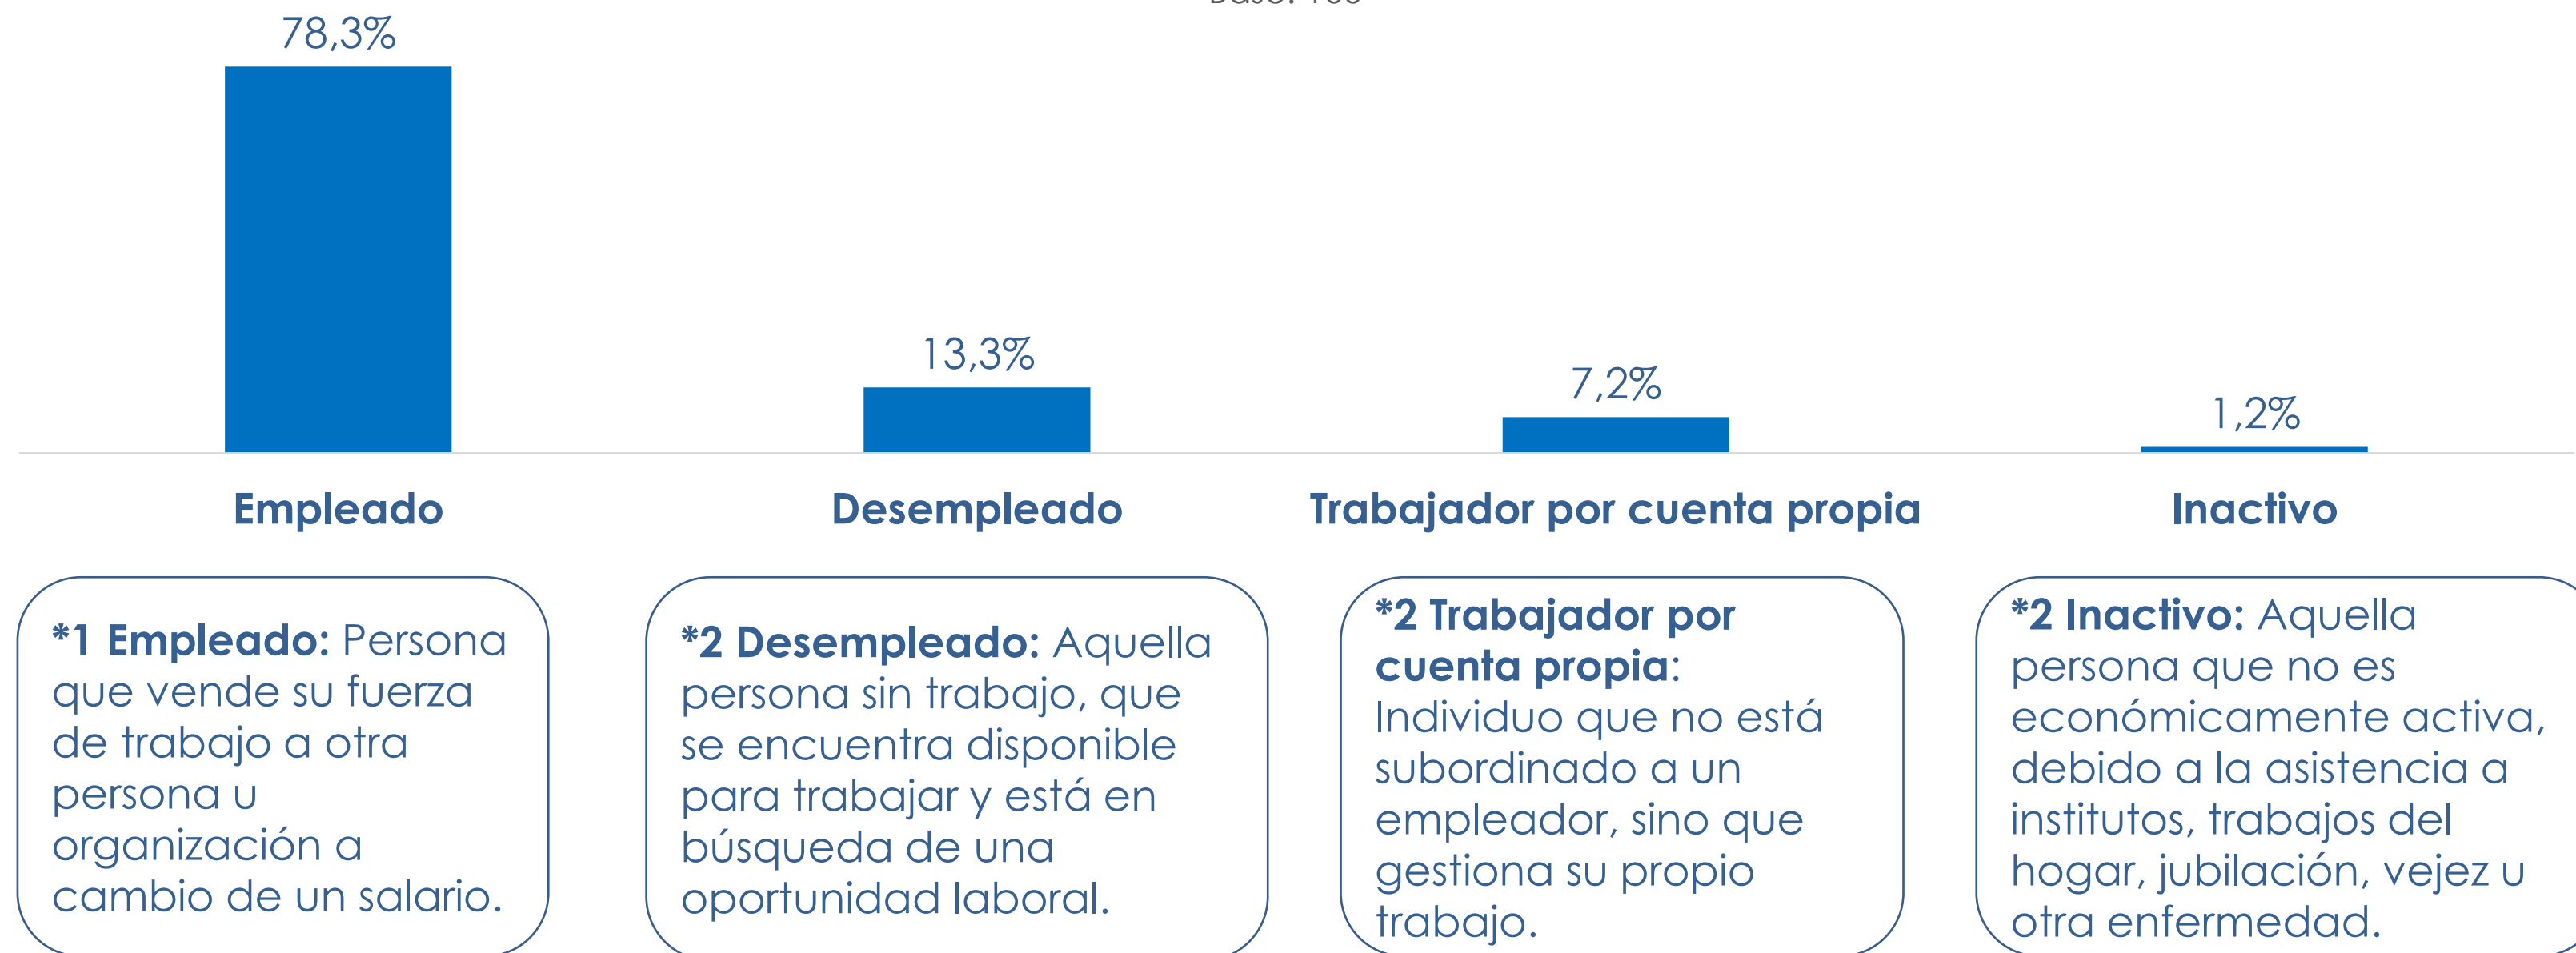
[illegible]

78,3%

13,3%

7,2%

1,2%

Empleado

Desempleado

Trabajador por cuenta propia

Inactivo

*1 Empleado: Persona que vende su fuerza de trabajo a otra persona u organización a cambio de un salario.

*2 Desempleado: Aquella persona sin trabajo, que se encuentra disponible para trabajar y está en búsqueda de una oportunidad laboral.

*2 Trabajador por cuenta propia: Individuo que no está subordinado a un empleador, sino que gestiona su propio trabajo.

*2 Inactivo: Aquella persona que no es económicamente activa, debido a la asistencia a institutos, trabajos del hogar, jubilación, vejez u otra enfermedad.